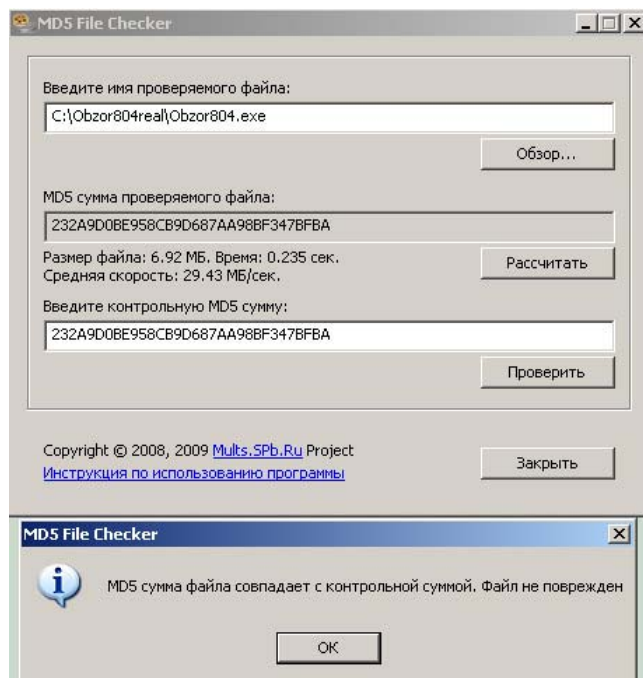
MD5 File Checker

Введите имя проверяемого файла:

C:\Obzor804real\Obzor804.exe

Обзор...

MD5 сумма проверяемого файла:

232A9D0BE958CB9D687AA98BF347BFBA

Размер файла: 6.92 МБ. Время: 0.235 сек.
Средняя скорость: 29.43 МБ/сек.

Рассчитать

Введите контрольную MD5 сумму:

232A9D0BE958CB9D687AA98BF347BFBA

Проверить

Copyright © 2008, 2009 Mults.SPb.Ru Project
Инструкция по использованию программы

Закрыть

MD5 File Checker

MD5 сумма файла совпадает с контрольной суммой. Файл не поврежден

OK